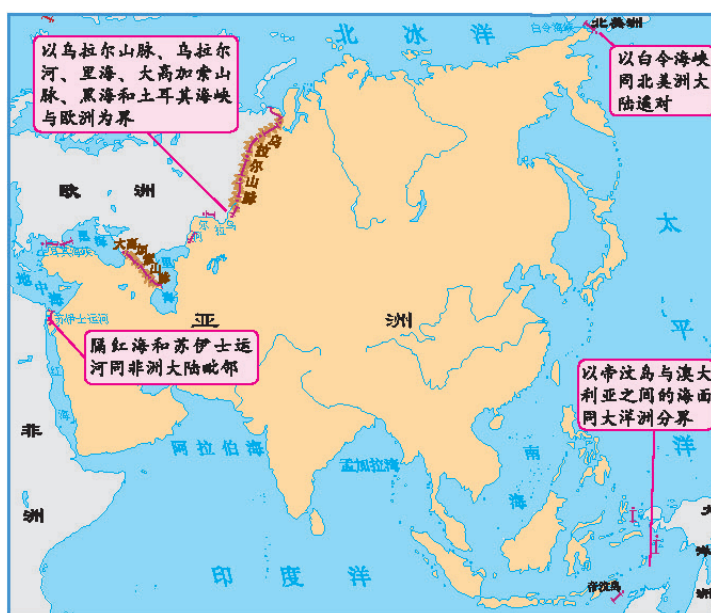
北冰洋

白令海峡

北美洲

以乌拉尔山脉、乌拉尔河、里海、大高加索山脉、黑海和土耳其海峡与欧洲为界

以白令海峡同北美洲大陆遥对

乌拉尔山脉

欧洲

乌拉尔河

黑海

里海

大高加索山脉

地中海

苏伊士运河

亚

洲

太

平

洋

隔红海和苏伊士运河同非洲大陆毗邻

以帝汶岛与澳大利亚之间的海面同大洋洲分界

非

洲

阿拉伯海

孟加拉湾

南

海

印度洋

帝汶岛